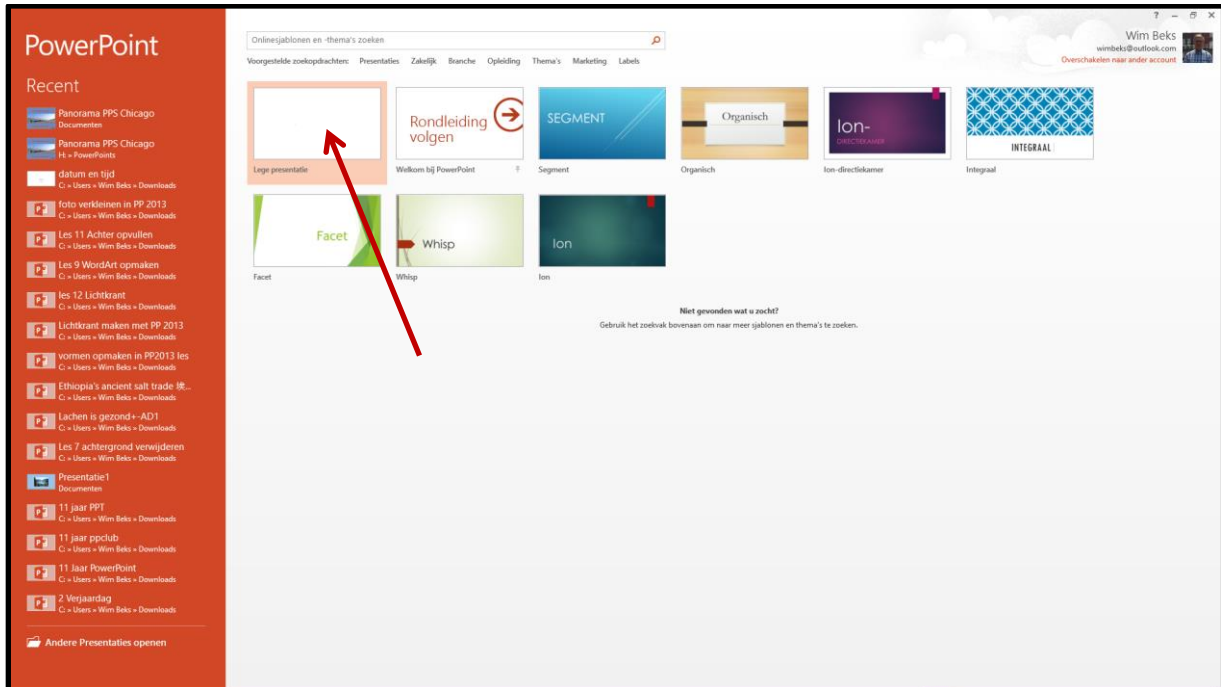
PowerPoint

Recent

Panorama PPS Chicago
Documenten

Panorama PPS Chicago
H: » PowerPoints

datum en tijd
C: » Users » Wim Beks » Downloads

foto verkleinen in PP 2013
C: » Users » Wim Beks » Downloads

Les 11 Achter opvullen
C: » Users » Wim Beks » Downloads

Les 9 WordArt opmaken
C: » Users » Wim Beks » Downloads

les 12 Lichtkrant
C: » Users » Wim Beks » Downloads

Lichtkrant maken met PP 2013
C: » Users » Wim Beks » Downloads

vormen opmaken in PP2013 les
C: » Users » Wim Beks » Downloads

Ethiopia's ancient salt trade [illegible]...
C: » Users » Wim Beks » Downloads

Lachen is gezond+-AD1
C: » Users » Wim Beks » Downloads

Les 7 achtergrond verwijderen
C: » Users » Wim Beks » Downloads

Presentatie1
Documenten

11 jaar PPT
C: » Users » Wim Beks » Downloads

11 jaar ppclub
C: » Users » Wim Beks » Downloads

11 Jaar PowerPoint
C: » Users » Wim Beks » Downloads

2 Verjaardag
C: » Users » Wim Beks » Downloads

Andere Presentaties openen

Onlinesjablonen en -thema's zoeken

Voorgestelde zoekopdrachten: Presentaties Zakelijk Branche Opleiding Thema's Marketing Labels

? – ✕
Wim Beks
wimbeks@outlook.com
Overschakelen naar ander account

Lege presentatie

Rondleiding volgen
Welkom bij PowerPoint

SEGMENT
Segment

Organisch
Organisch

Ion-
DIRECTIEKAMER
Ion-directiekamer

INTEGRAAL
Integraal

Facet
Facet

Whisp
Whisp

Ion
Ion

Niet gevonden wat u zocht?
Gebruik het zoekvak bovenaan om naar meer sjablonen en thema's te zoeken.